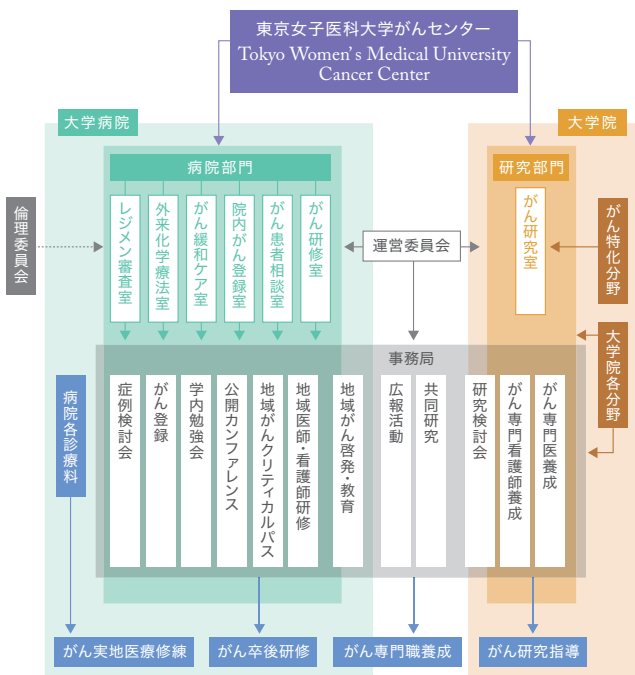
東京女子医科大学がんセンター
Tokyo Women's Medical University Cancer Center

大学病院

大学院

病院部門

研究部門

倫理委員会

レジメン審査室

外来化学療法室

がん緩和ケア室

院内がん登録室

がん患者相談室

がん研修室

運営委員会

がん研究室

がん特化分野

大学院各分野

事務局

病院各診療料

症例検討会

がん登録

学内勉強会

公開カンファレンス

地域がんクリティカルパス

地域医師・看護師研修

地域がん啓発・教育

広報活動

共同研究

研究検討会

がん専門看護師養成

がん専門医養成

がん実地医療修練

がん卒後研修

がん専門職養成

がん研究指導